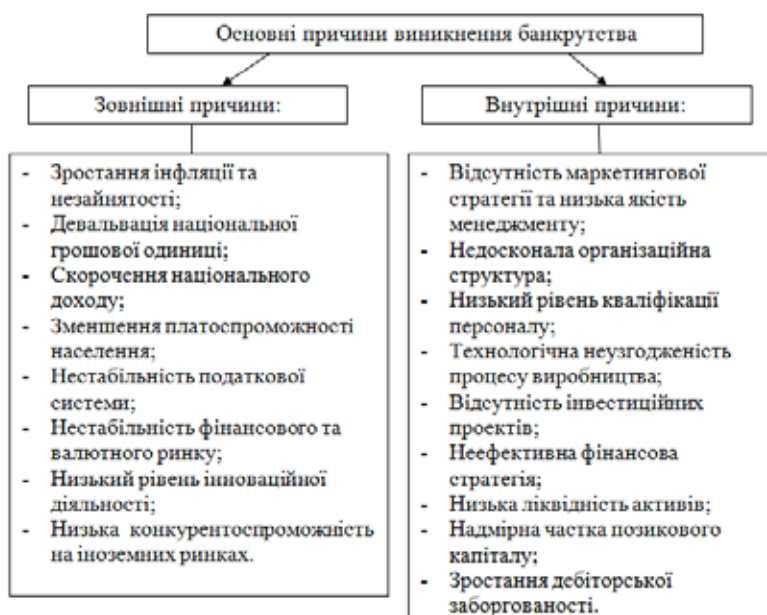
Основні причини виникнення банкрутства

Зовнішні причини:

- Зростання інфляції та незайнятості;
- Девальвація національної грошової одиниці;
- Скорочення національного доходу;
- Зменшення платоспроможності населення;
- Нестабільність податкової системи;
- Нестабільність фінансового та валютного ринку;
- Низький рівень інноваційної діяльності;
- Низька конкурентоспроможність на іноземних ринках.

Внутрішні причини:

- Відсутність маркетингової стратегії та низька якість менеджменту;
- Недосконала організаційна структура;
- Низький рівень кваліфікації персоналу;
- Технологічна неузгодженість процесу виробництва;
- Відсутність інвестиційних проектів;
- Неефективна фінансова стратегія;
- Низька ліквідність активів;
- Надмірна частка позикового капіталу;
- Зростання дебіторської заборгованості.